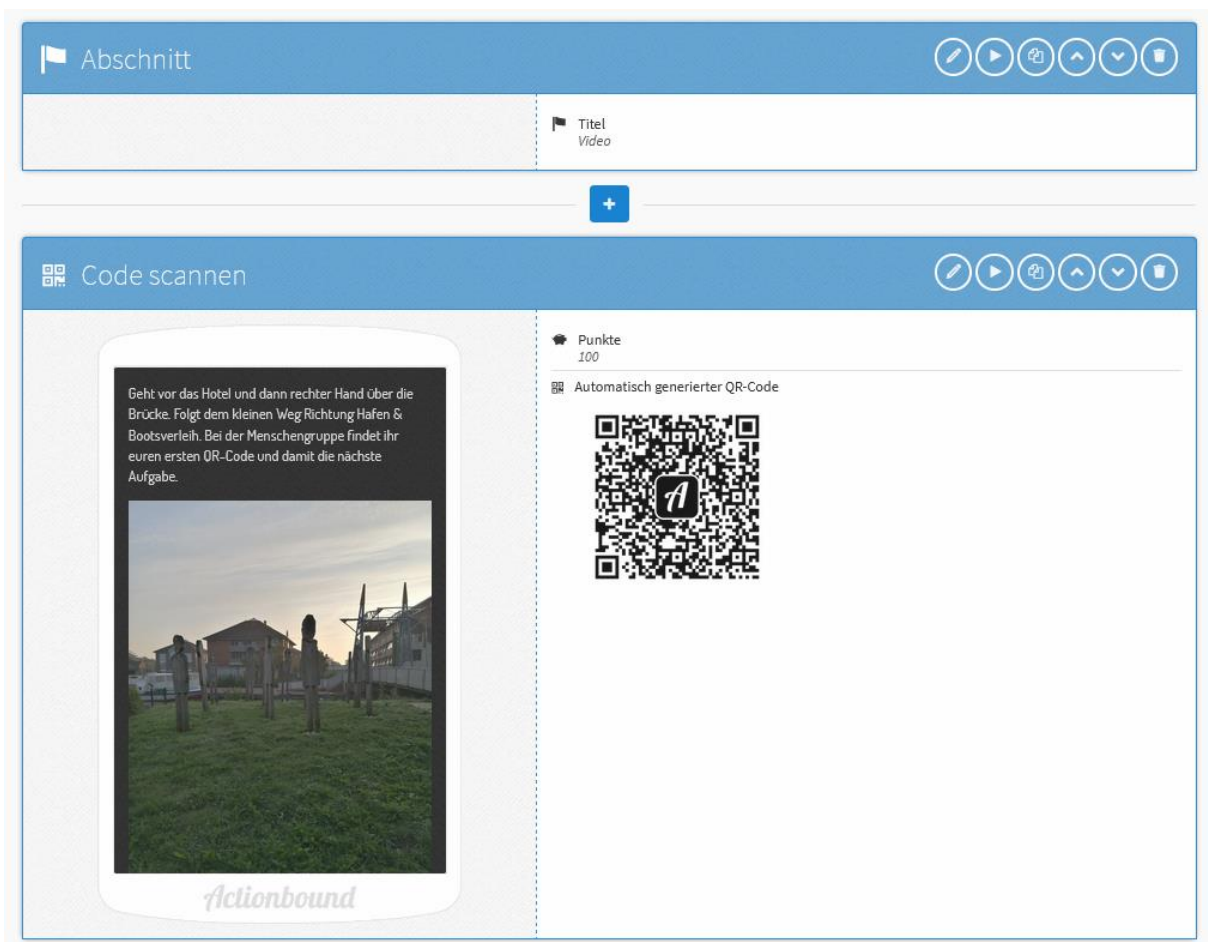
Abschnitt

Titel
Video

+

Code scannen

Geht vor das Hotel und dann rechter Hand über die Brücke. Folgt dem kleinen Weg Richtung Hafen & Bootsverleih. Bei der Menschengruppe findet ihr euren ersten QR-Code und damit die nächste Aufgabe.

Actionbound

Punkte
100

Automatisch generierter QR-Code